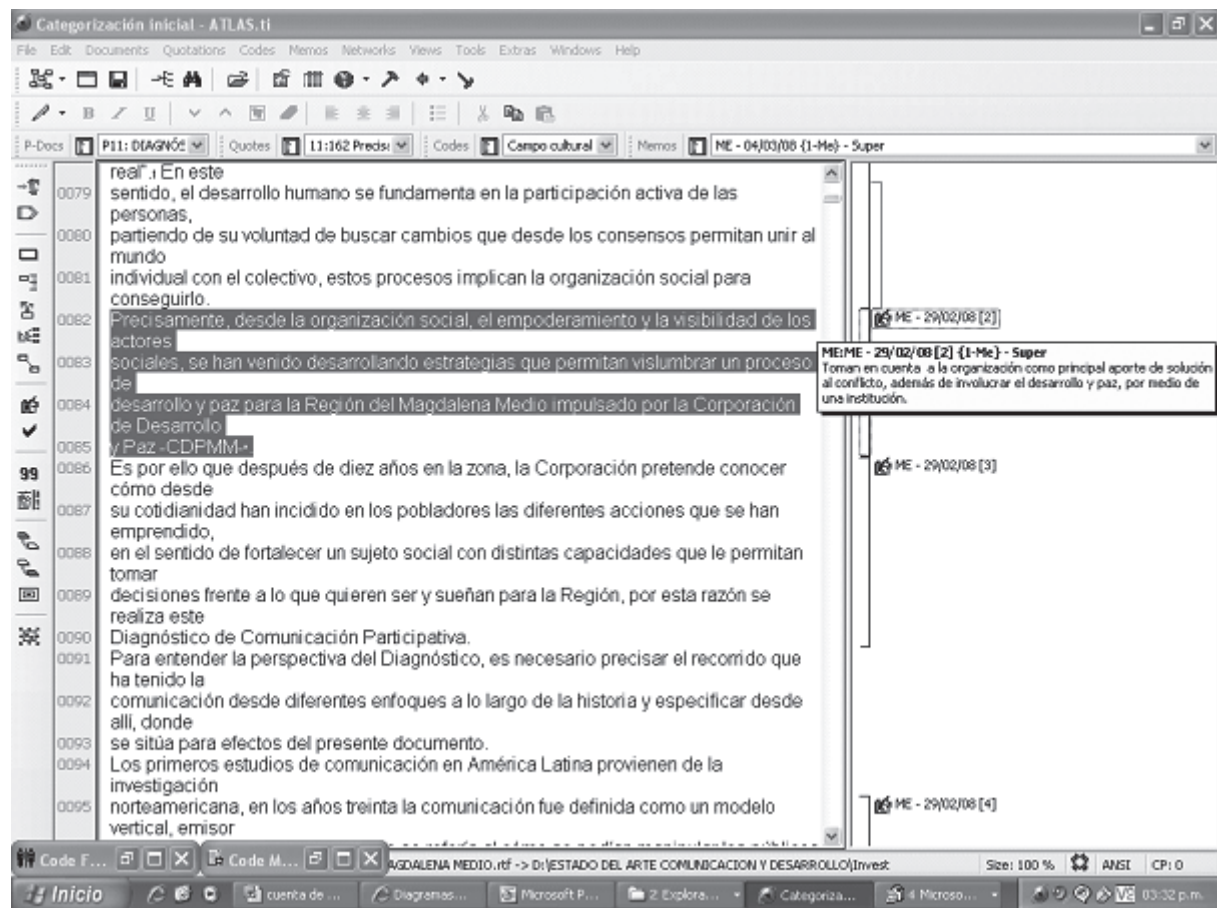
Categorización inicial - ATLAS.ti

File Edit Documents Quotations Codes Memos Networks Views Tools Extras Windows Help

P-Docs P11: DIAGNÓS Quotes 11:162 Precis Codes Campo cultural Memos ME - 04/03/08 {1-Me} - Super

real". En este
0079 sentido, el desarrollo humano se fundamenta en la participación activa de las personas,
0080 partiendo de su voluntad de buscar cambios que desde los consensos permitan unir al mundo
0081 individual con el colectivo, estos procesos implican la organización social para conseguirlo.
0082 Precisamente, desde la organización social, el empoderamiento y la visibilidad de los actores
0083 sociales, se han venido desarrollando estrategias que permitan vislumbrar un proceso de
0084 desarrollo y paz para la Región del Magdalena Medio impulsado por la Corporación de Desarrollo
0085 y Paz -CDPMM-.
0086 Es por ello que después de diez años en la zona, la Corporación pretende conocer cómo desde
0087 su cotidianidad han incidido en los pobladores las diferentes acciones que se han emprendido,
0088 en el sentido de fortalecer un sujeto social con distintas capacidades que le permitan tomar
0089 decisiones frente a lo que quieren ser y sueñan para la Región, por esta razón se realiza este
0090 Diagnóstico de Comunicación Participativa.
0091 Para entender la perspectiva del Diagnóstico, es necesario precisar el recorrido que ha tenido la
0092 comunicación desde diferentes enfoques a lo largo de la historia y especificar desde allí, donde
0093 se sitúa para efectos del presente documento.
0094 Los primeros estudios de comunicación en América Latina provienen de la investigación
0095 norteamericana, en los años treinta la comunicación fue definida como un modelo vertical, emisor

ME - 29/02/08 [2]
ME:ME - 29/02/08 [2] {1-Me} - Super
Toman en cuenta a la organización como principal aporte de solución al conflicto, además de involucrar el desarrollo y paz, por medio de una institución.
ME - 29/02/08 [3]
ME - 29/02/08 [4]

Code F... Code M... AGDALENA MEDIO.rtf -> D:\ESTADO DEL ARTE COMUNICACION Y DESARROLLO\Invest Size: 100 % ANSI CP: 0

Inicio cuenta de ... Diagramas ... Microsoft P... 2 Explora... Categoriza... 4 Microso... 03:32 p.m.